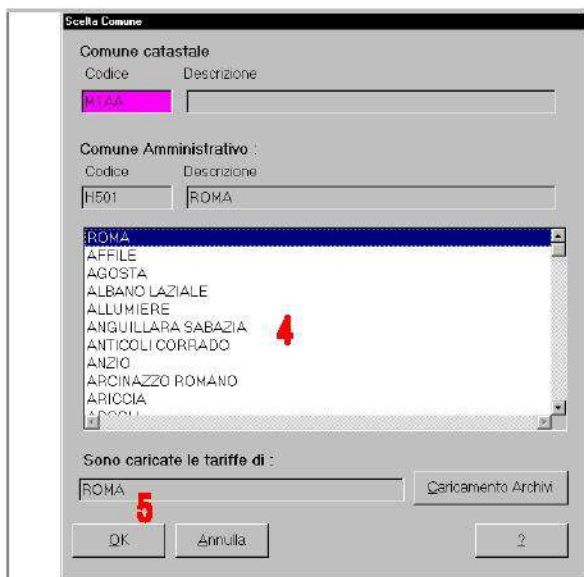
Scelta Comune

Comune catastale
Codice Descrizione
MTAA

Comune Amministrativo :
Codice Descrizione
H501 ROMA

ROMA
AFFILE
AGOSTA
ALBANO LAZIALE
ALLUMIERE
ANGUILLARA SABAZIA
ANTICOLI CORRADO
ANZIO
ARCINAZZO ROMANO
ARICCIA
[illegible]

4

Sono caricate le tariffe di :
ROMA
Caricamento Archivi

5

OK
Annulla
?